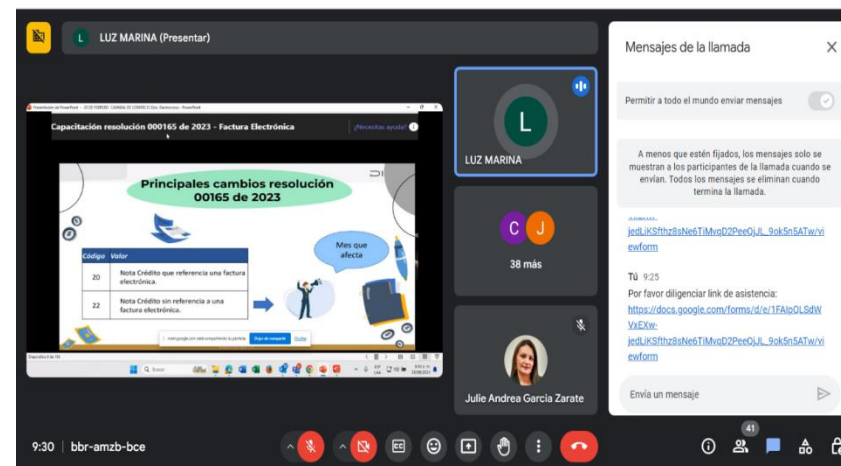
L LUZ MARINA (Presentar)

Capacitación resolución 000165 de 2023 - Factura Electrónica

¿Necesitas ayuda?

Principales cambios resolución 00165 de 2023

| Código | Valor |
|---|---|
| 20 | Nota Crédito que referencia una factura electrónica. |
| 22 | Nota Crédito sin referencia a una factura electrónica. |

Mes que afecta

meet.google.com está compartiendo la pantalla. Dejar de compartir Ocultar

Buscar

LUZ MARINA

C J 38 más

Julie Andrea Garcia Zarate

Mensajes de la llamada

Permitir a todo el mundo enviar mensajes

A menos que estén fijados, los mensajes solo se muestran a los participantes de la llamada cuando se envían. Todos los mensajes se eliminan cuando termina la llamada.

jedLiKSfthz8sNe6TiMvqD2PeeOjJL_9ok5n5ATw/viewform

Tú 9:25
Por favor diligenciar link de asistencia:
https://docs.google.com/forms/d/e/1FAIpQLSdWVxEXw-jedLiKSfthz8sNe6TiMvqD2PeeOjJL_9ok5n5ATw/viewform

Envía un mensaje

9:30 | bbr-amzb-bce

41